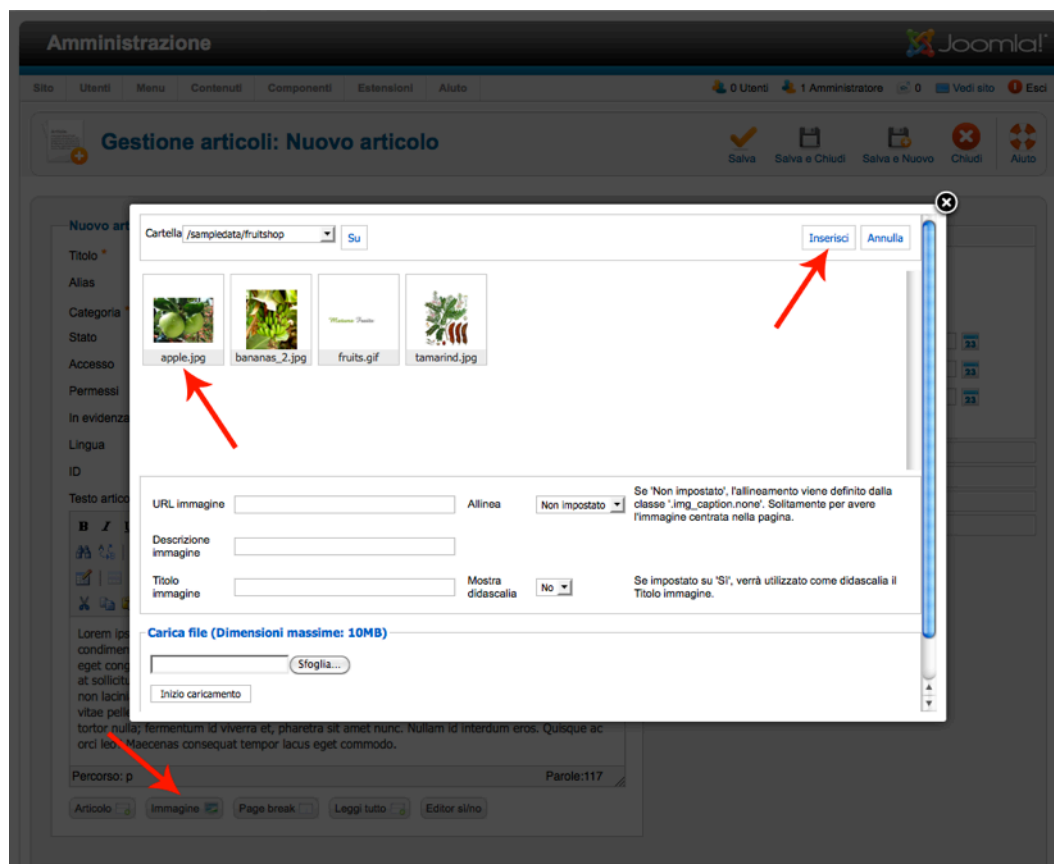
Amministrazione

Joomla!

Sito | Utenti | Menu | Contenuti | Componenti | Estensioni | Aiuto

0 Utenti | 1 Amministratore | 0 | Vedi sito | Esci

Gestione articoli: Nuovo articolo

Salva | Salva e Chiudi | Salva e Nuovo | Chiudi | Aiuto

Nuovo art

Titolo *

Alias

Categoria *

Stato

Accesso

Permessi

In evidenza

Lingua

ID

Testo artico

Cartella /sampledata/fruitshop Su

Inserisci Annulla

apple.jpg | bananas_2.jpg | fruits.gif | tamarind.jpg

URL immagine

Allinea Non impostato

Se 'Non impostato', l'allineamento viene definito dalla classe '.img_caption.none'. Solitamente per avere l'immagine centrata nella pagina.

Descrizione immagine

Titolo immagine

Mostra didascalia No

Se impostato su 'Sì', verrà utilizzato come didascalia il Titolo immagine.

Carica file (Dimensioni massime: 10MB)

Sfoglia...

Inizio caricamento

Lorem ips condimen eget cong at sollicit non lacini vitae pelle tortor nulla; fermentum id viverra et, pharetra sit amet nunc. Nullam id interdum eros. Quisque ac orci leo. Maecenas consequat tempor lacus eget commodo.

Percorso: p

Parole:117

Articolo | Immagine | Page break | Leggi tutto | Editor sì/no